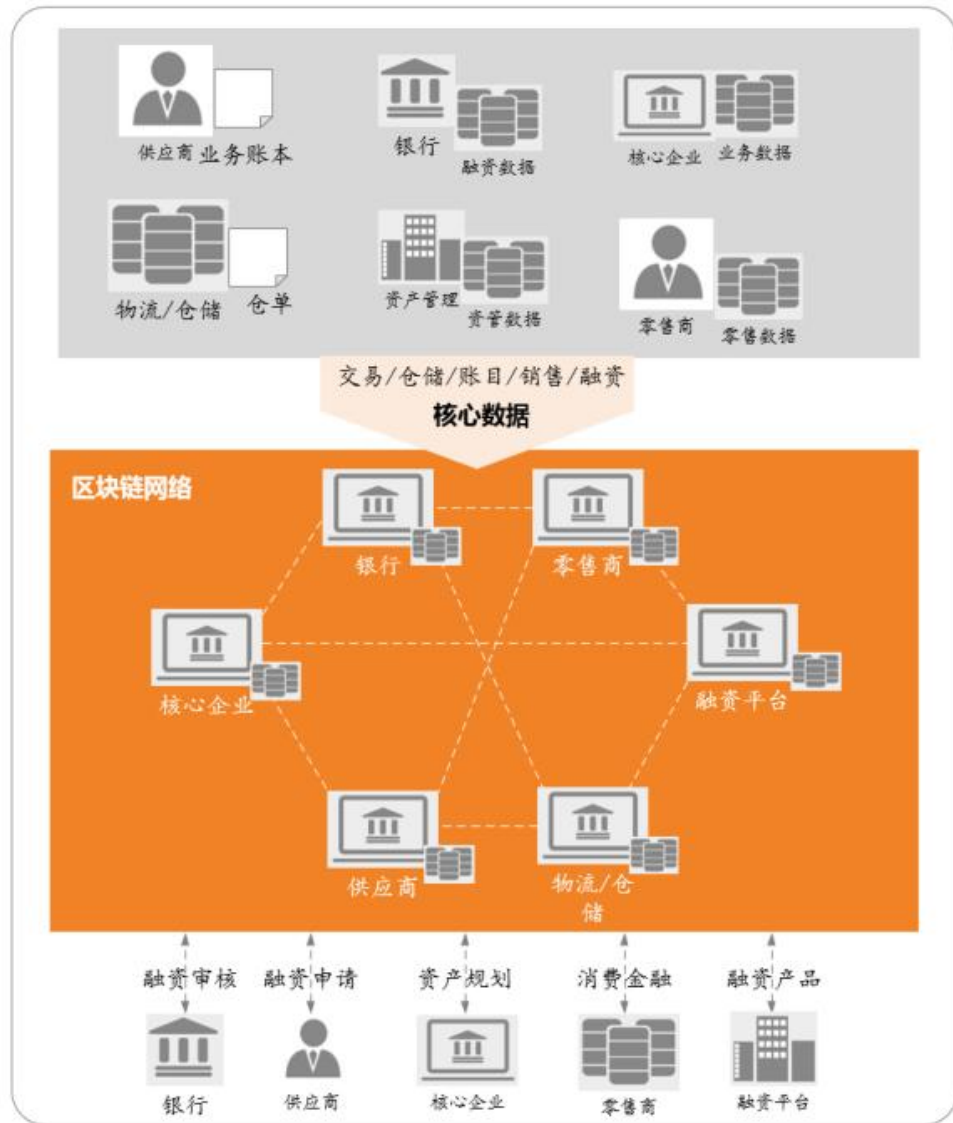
供应商 业务账本

银行

融资数据

核心企业 业务数据

物流/仓储 仓单

资产管理

资管数据

零售商

零售数据

交易/仓储/账目/销售/融资

核心数据

区块链网络

银行

零售商

核心企业

融资平台

供应商

物流/仓储

融资审核

融资申请

资产规划

消费金融

融资产品

银行

供应商

核心企业

零售商

融资平台